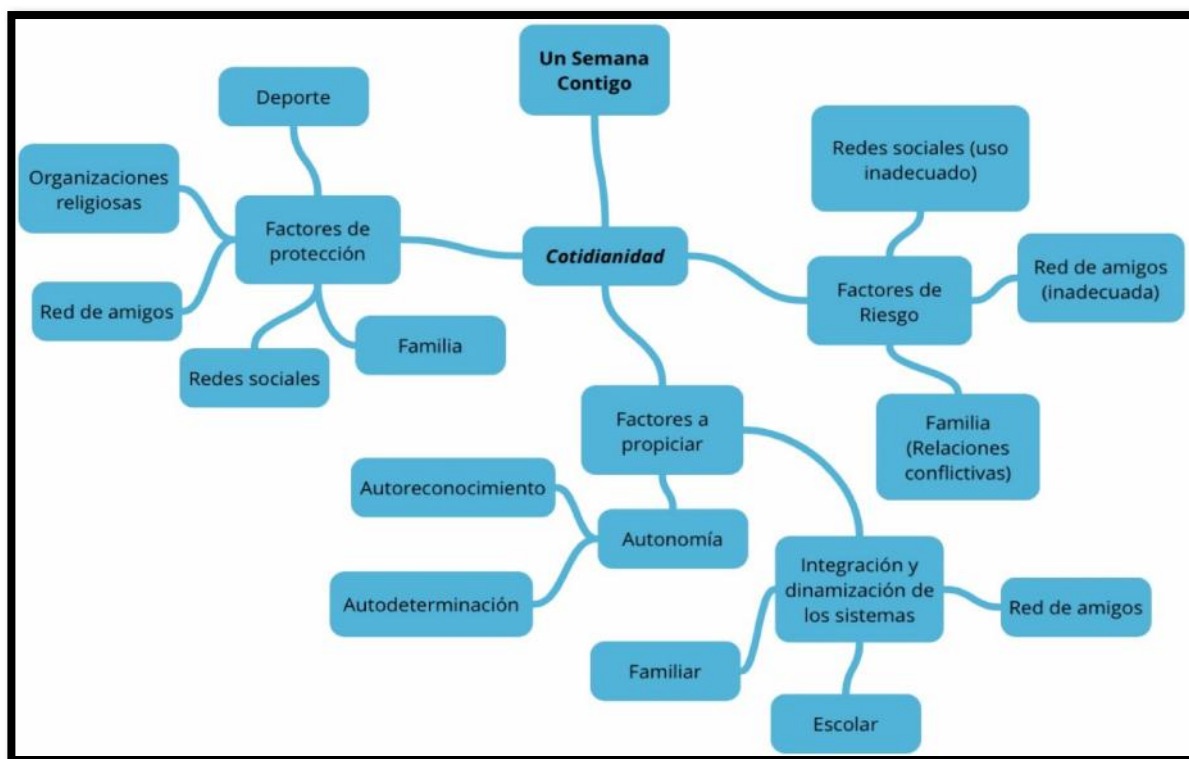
Un Semana Contigo

Cotidianidad

Factores de protección

Deporte

Organizaciones religiosas

Red de amigos

Redes sociales

Familia

Factores de Riesgo

Redes sociales (uso inadecuado)

Red de amigos (inadecuada)

Familia (Relaciones conflictivas)

Factores a propiciar

Autonomía

Autoreconocimiento

Autodeterminación

Integración y dinamización de los sistemas

Red de amigos

Familiar

Escolar